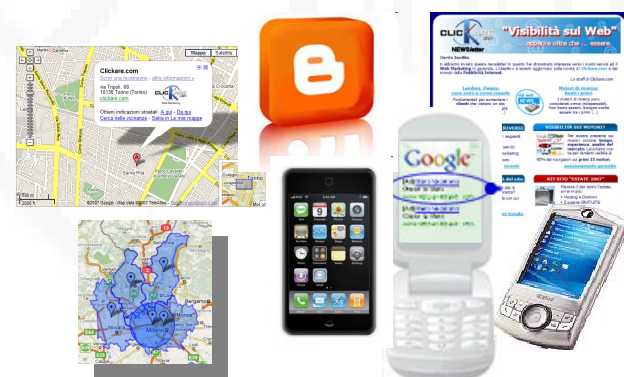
Mappa Satellite

Clickare.com

Scrivi una recensione - altre informazioni »

via Tripoli, 68
10136 Torino (Torino)
clickare.com

Ottieni indicazioni stradali: A qui - Da qui
Cerca nelle vicinanze - Salva in Le mie mappe

©2007 Google - Map data ©2007 TeleAtlas

Bergamo

Milano

"Visibilità sul Web"

NEWSletter

Google

VISIBILITA' SUI MOTORI

KIT SITO "ESTATE 2007"